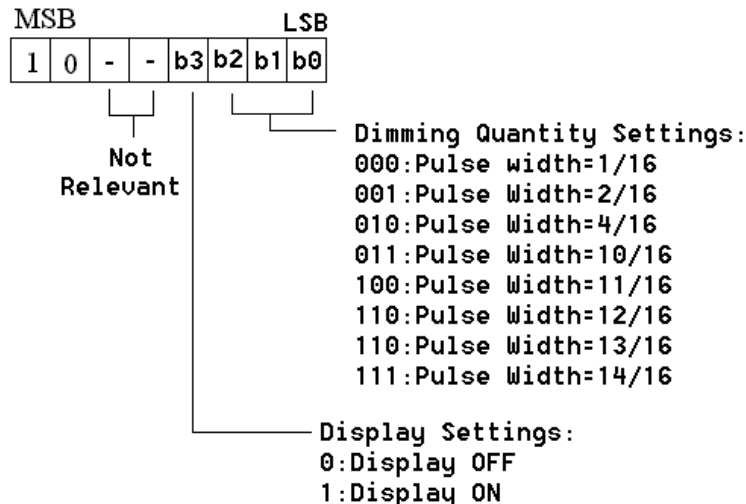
MSB LSB

| 1 | 0 | - | - | b3 | b2 | b1 | b0 |
|---|---|---|---|---|---|---|---|

Not Relevant

Dimming Quantity Settings:
000:Pulse width=1/16
001:Pulse Width=2/16
010:Pulse Width=4/16
011:Pulse Width=10/16
100:Pulse Width=11/16
110:Pulse Width=12/16
110:Pulse Width=13/16
111:Pulse Width=14/16

Display Settings:
0:Display OFF
1:Display ON